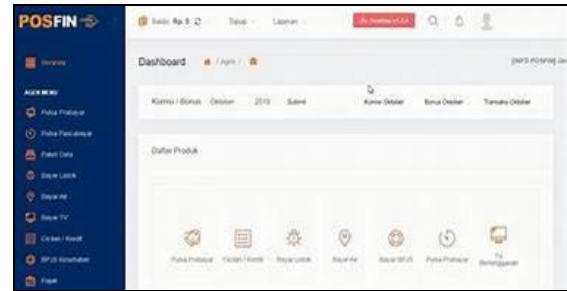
POSFIN

Saldo: Rp 0 Tiket Laporan Q

Beranda

AGEN MENU

Pulsa Prabayar

Pulsa Pascabayar

Paket Data

Bayar Listrik

Bayar Air

Bayar TV

Cicilan / Kredit

BPJS Kesehatan

Dashboard / Agen /

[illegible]

Komisi / Bonus Oktober 2019 Submit

Komisi Oktober Bonus Oktober Transaksi Oktober

Daftar Produk

Pulsa Prabayar Cicilan / Kredit Bayar Listrik Bayar Air Bayar BPJS Pulsa Prabayar TV Berlangganan